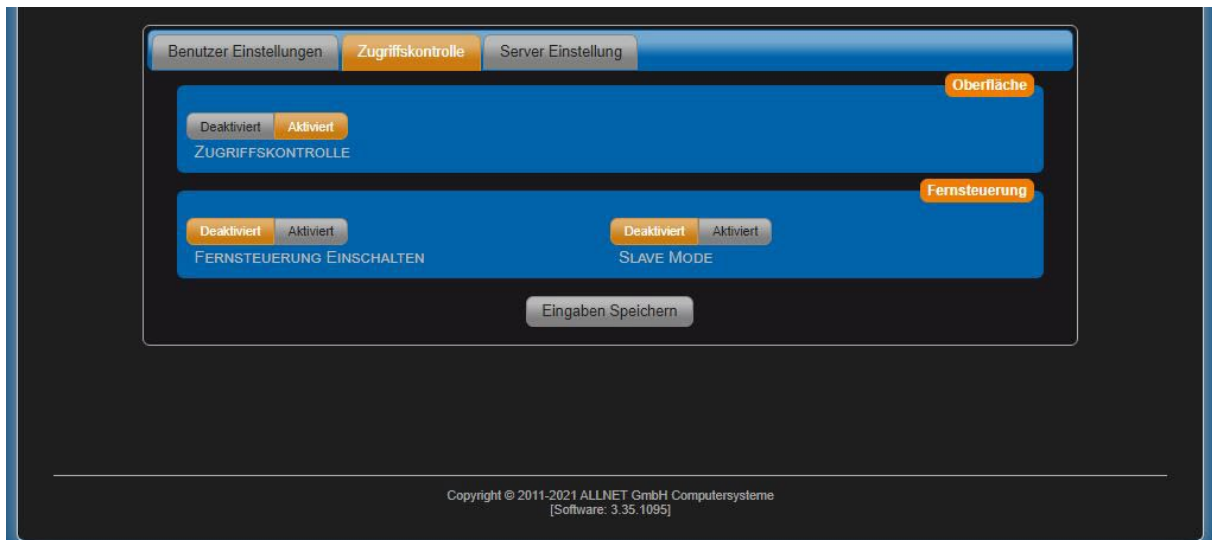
Benutzer Einstellungen | Zugriffskontrolle | Server Einstellung

Oberfläche

Deaktiviert | Aktiviert
ZUGRIFFSKONTROLLE

Fernsteuerung

Deaktiviert | Aktiviert
FERNSTEUERUNG EINSCHALTEN

Deaktiviert | Aktiviert
SLAVE MODE

Eingaben Speichern

Copyright © 2011-2021 ALLNET GmbH Computersysteme
[Software: 3.35.1095]